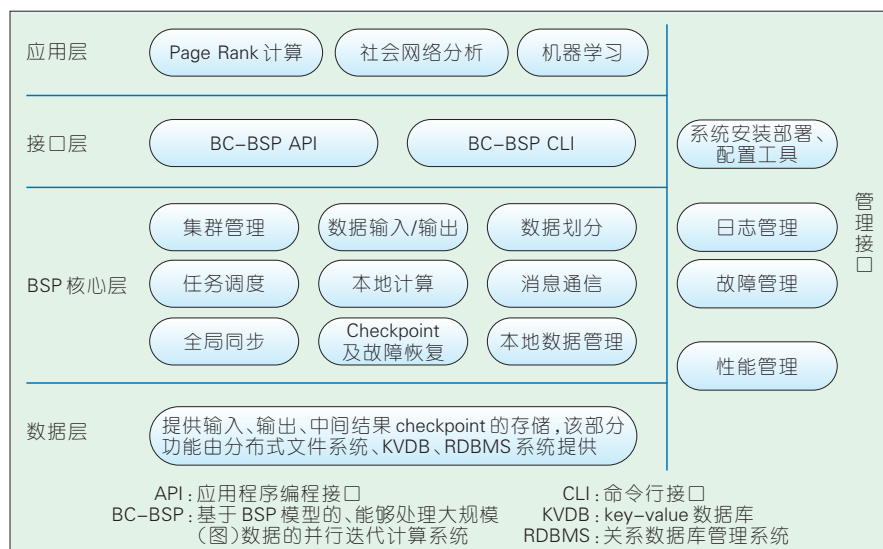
应用层

Page Rank 计算

社会网络分析

机器学习

接口层

BC-BSP API

BC-BSP CLI

系统安装部署、配置工具

BSP 核心层

集群管理

数据输入/输出

数据划分

日志管理

任务调度

本地计算

消息通信

故障管理

全局同步

Checkpoint 及故障恢复

本地数据管理

性能管理

管理接口

数据层

提供输入、输出、中间结果 checkpoint 的存储，该部分功能由分布式文件系统、KVDB、RDBMS 系统提供

API：应用程序编程接口
BC-BSP：基于 BSP 模型的、能够处理大规模（图）数据的并行迭代计算系统

CLI：命令行接口
KVDB：key-value 数据库
RDBMS：关系数据库管理系统